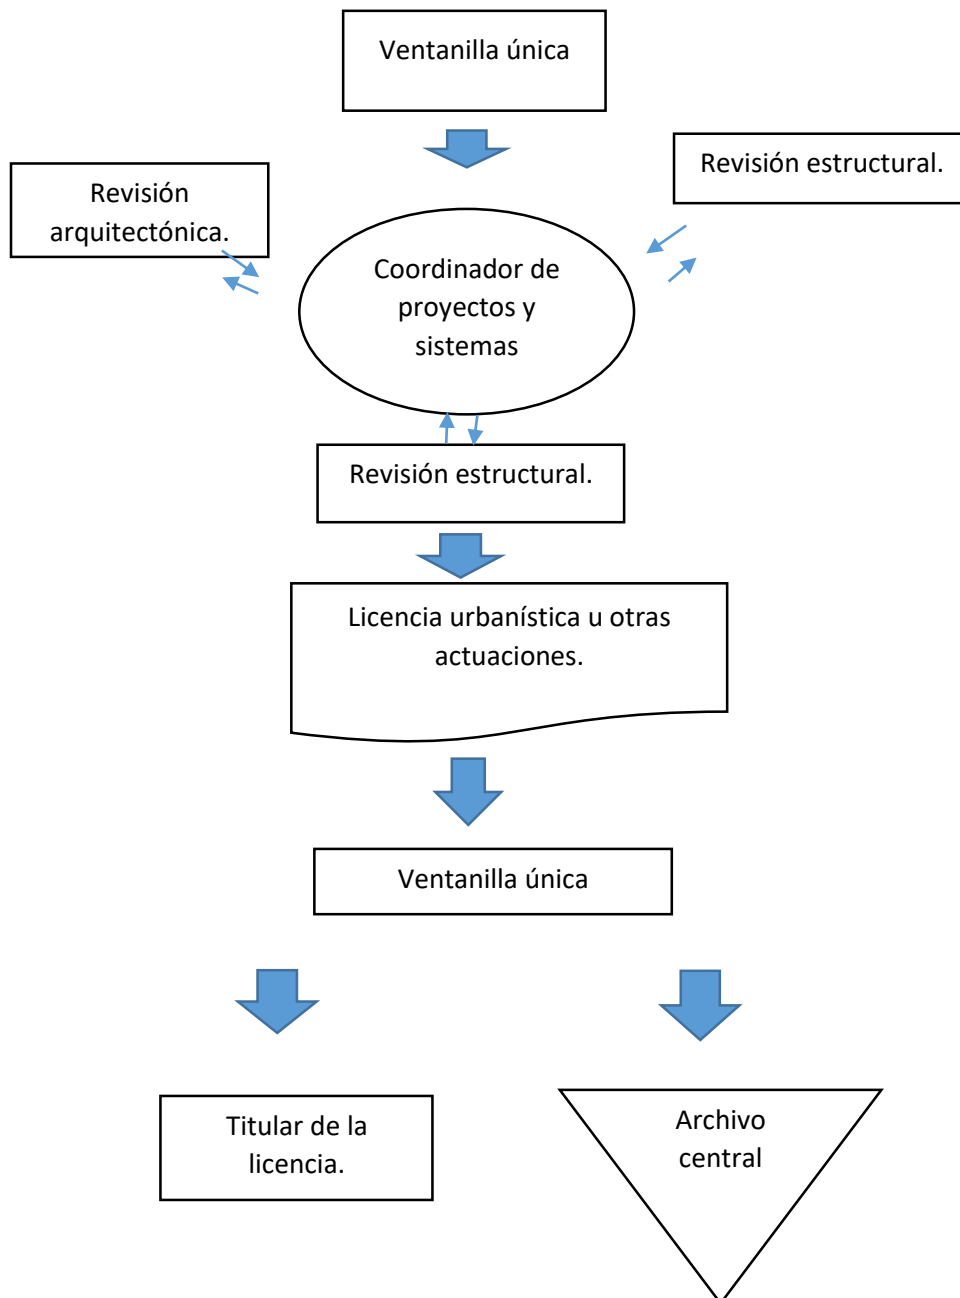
Ventanilla única

Revisión arquitectónica.

Revisión estructural.

Coordinador de proyectos y sistemas

Revisión estructural.

Licencia urbanística u otras actuaciones.

Ventanilla única

Titular de la licencia.

Archivo central